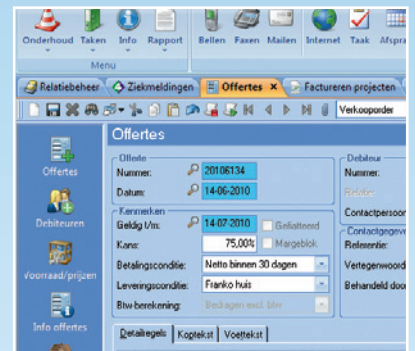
Onderhoud Taken Info Rapport
Menu
Bellen Faxen Mailen Internet Taak Afspra

Relatiebeheer Ziekmeldingen Offertes × Factureren projecten

Verkooporder

Offertes

Offertes
Debiteuren
Voorraad/prijzen
Info offertes

Offerte
Nummer: 20106134
Datum: 14-06-2010

Kenmerken
Geldig t/m: 14-07-2010 Geliatteerd
Kans: 75,00% Margeblok
Betalingsconditie: Netto binnen 30 dagen
Leveringsconditie: Franko huis
Btw-berekening: Bedragen excl. btw

Debiteur
Nummer:
Relatie:
Contactpersoon
Contactgegevens
Referentie:
Vertegenwoordiger
Behandeld door

Detailregels Koptekst Voettekst